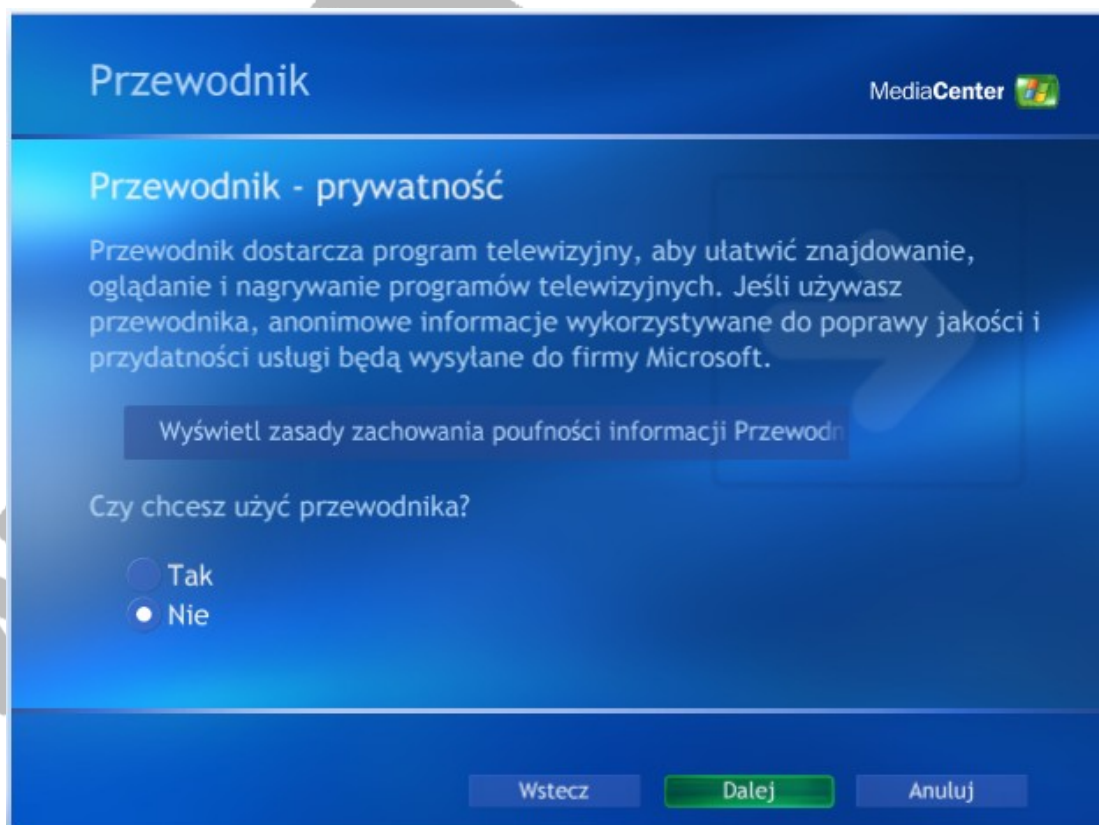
Przewodnik

MediaCenter

Przewodnik - prywatność

Przewodnik dostarcza program telewizyjny, aby ułatwić znajdowanie, oglądanie i nagrywanie programów telewizyjnych. Jeśli używasz przewodnika, anonimowe informacje wykorzystywane do poprawy jakości i przydatności usługi będą wysyłane do firmy Microsoft.

Wyświetl zasady zachowania poufności informacji Przewodn

Czy chcesz użyć przewodnika?

Tak
Nie

Wstecz
Dalej
Anuluj